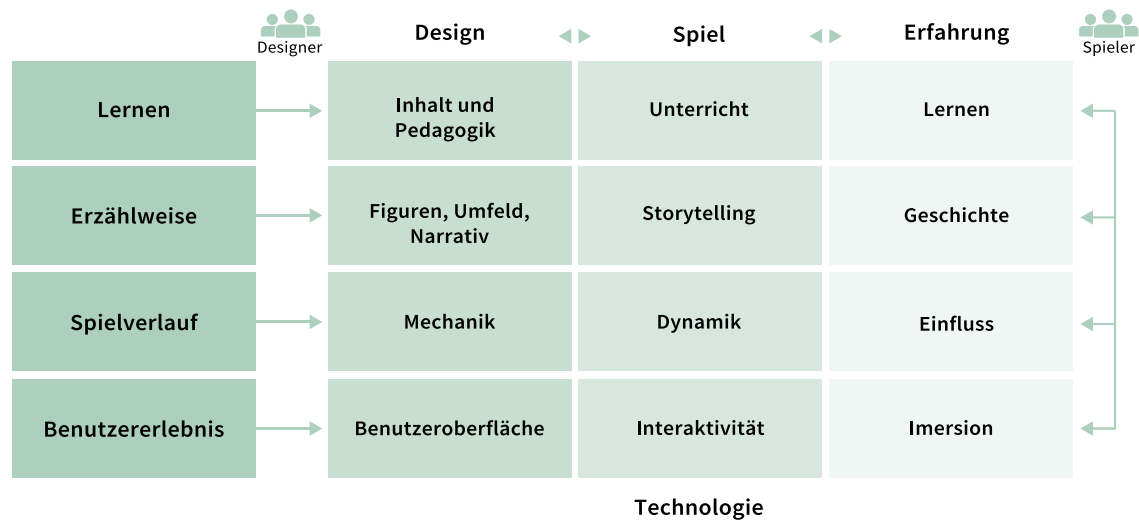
Designer

Design

Spiel

Erfahrung

Spieler

| | Design | Spiel | Erfahrung |
|---|---|---|---|
| Lernen | Inhalt und Pedagogik | Unterricht | Lernen |
| Erzählweise | Figuren, Umfeld, Narrativ | Storytelling | Geschichte |
| Spielverlauf | Mechanik | Dynamik | Einfluss |
| Benutzererlebnis | Benutzeroberfläche | Interaktivität | Imersion |

Technologie